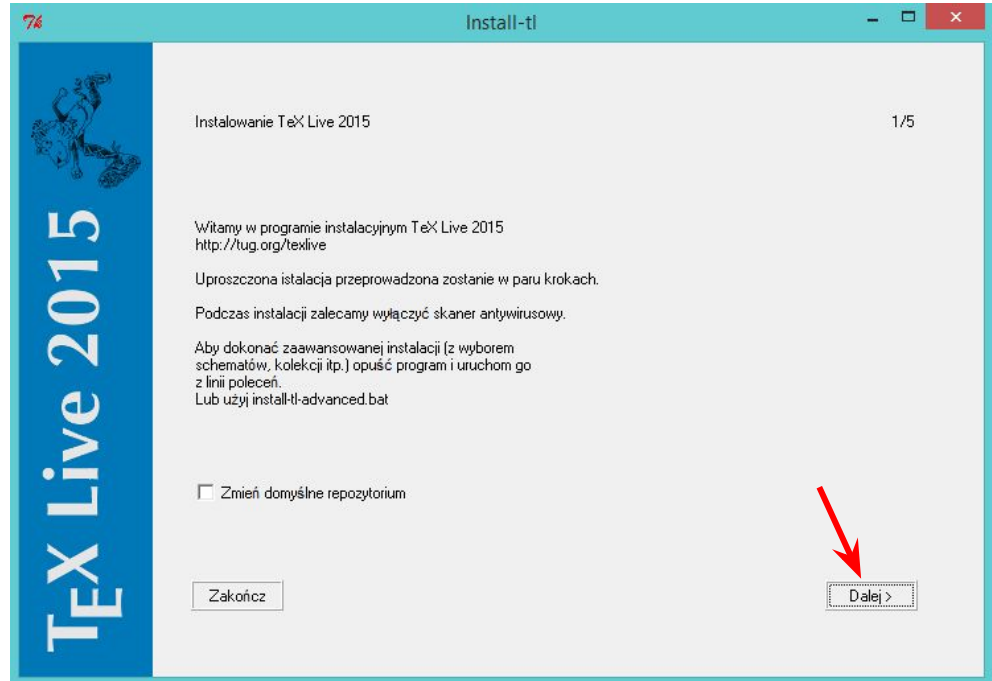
Install-tl

TeX Live 2015

Instalowanie TeX Live 2015

1/5

Witamy w programie instalacyjnym TeX Live 2015
http://tug.org/texlive

Uproszczona istalacja przeprowadzona zostanie w paru krokach.

Podczas instalacji zalecamy wyłączyć skaner antywirusowy.

Aby dokonać zaawansowanej instalacji (z wyborem schematów, kolekcji itp.) opuść program i uruchom go z linii poleceń.
Lub użyj install-tl-advanced.bat

Zmień domyślne repozytorium

Zakończ

Dalej >